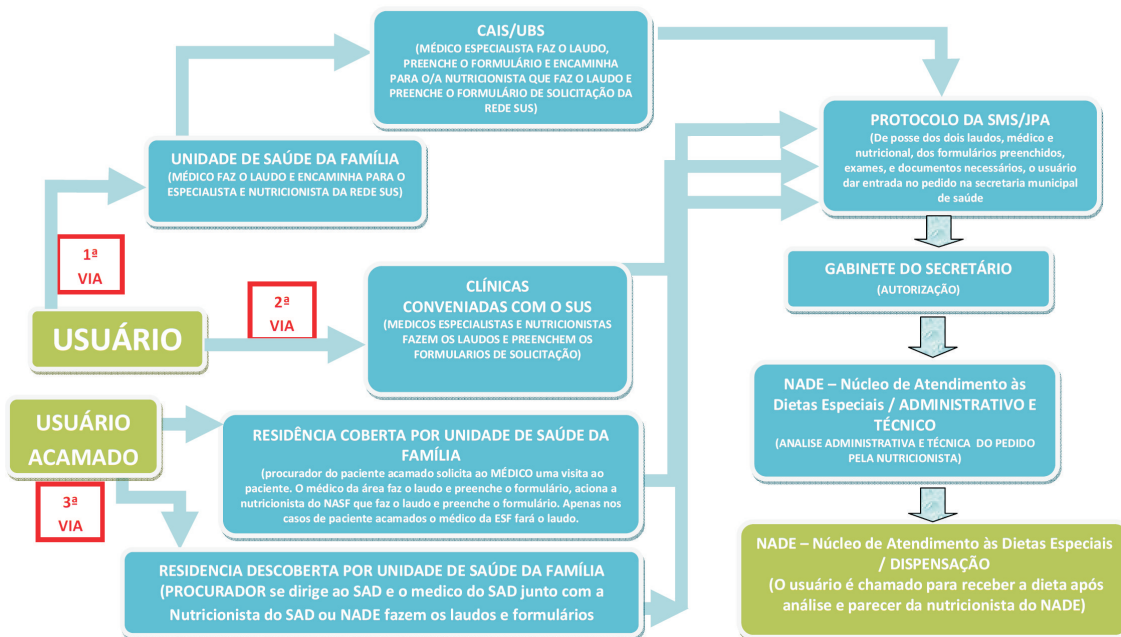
CAIS/UBS
(MÉDICO ESPECIALISTA FAZ O LAUDO, PREENCHE O FORMULÁRIO E ENCAMINHA PARA O/A NUTRICIONISTA QUE FAZ O LAUDO E PREENCHE O FORMULÁRIO DE SOLICITAÇÃO DA REDE SUS)

PROTOCOLO DA SMS/JPA
(De posse dos dois laudos, médico e nutricional, dos formulários preenchidos, exames, e documentos necessários, o usuário dar entrada no pedido na secretaria municipal de saúde

UNIDADE DE SAÚDE DA FAMÍLIA
(MÉDICO FAZ O LAUDO E ENCAMINHA PARA O ESPECIALISTA E NUTRICIONISTA DA REDE SUS)

1ª VIA

GABINETE DO SECRETÁRIO
(AUTORIZAÇÃO)

2ª VIA

CLÍNICAS CONVENIADAS COM O SUS
(MEDICOS ESPECIALISTAS E NUTRICIONISTAS FAZEM OS LAUDOS E PREENCHEM OS FORMULARIOS DE SOLICITAÇÃO)

USUÁRIO

NADE – Núcleo de Atendimento às Dietas Especiais / ADMINISTRATIVO E TÉCNICO
(ANALISE ADMINISTRATIVA E TÉCNICA DO PEDIDO PELA NUTRICIONISTA)

USUÁRIO ACAMADO

RESIDÊNCIA COBERTA POR UNIDADE DE SAÚDE DA FAMÍLIA
(procurador do paciente acamado solicita ao MÉDICO uma visita ao paciente. O médico da área faz o laudo e preenche o formulário, aciona a nutricionista do NASF que faz o laudo e preenche o formulário. Apenas nos casos de paciente acamados o médico da ESF fará o laudo.

3ª VIA

NADE – Núcleo de Atendimento às Dietas Especiais / DISPENSAÇÃO
(O usuário é chamado para receber a dieta após análise e parecer da nutricionista do NADE)

RESIDENCIA DESCOBERTA POR UNIDADE DE SAÚDE DA FAMÍLIA
(PROCURADOR se dirige ao SAD e o medico do SAD junto com a Nutricionista do SAD ou NADE fazem os laudos e formulários